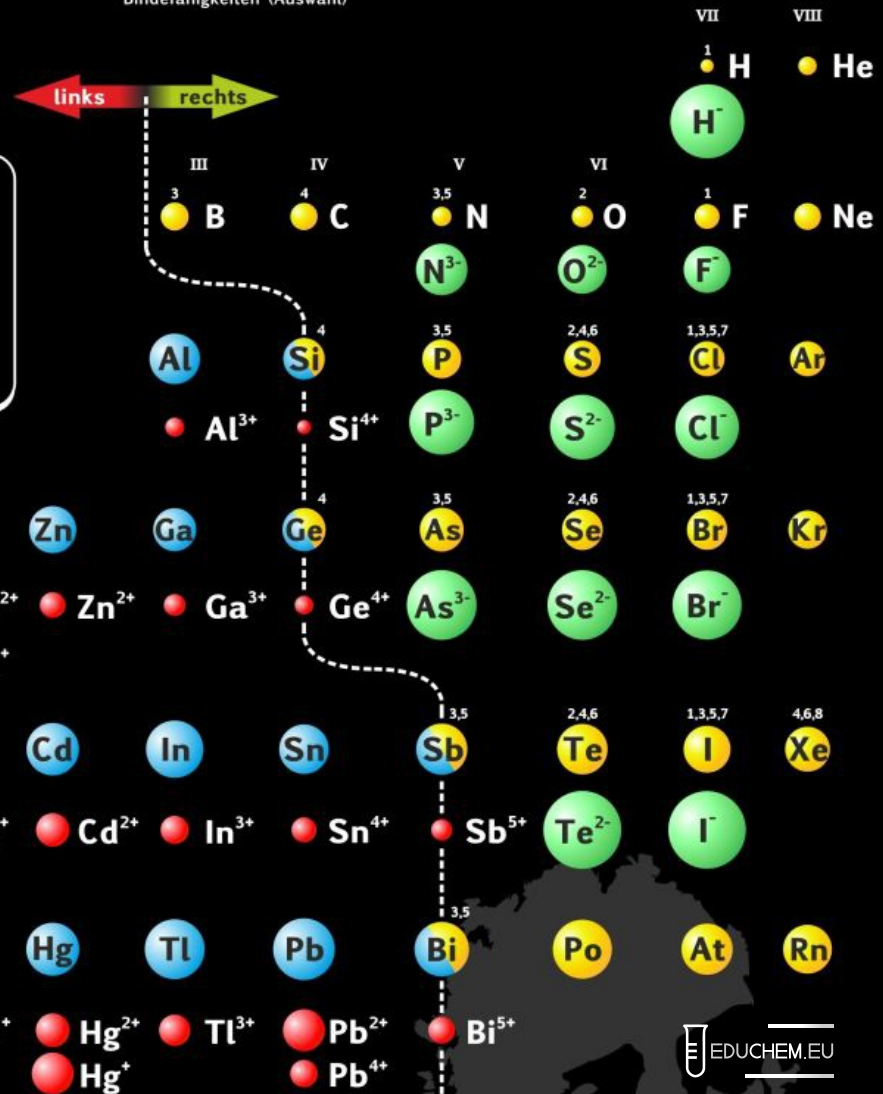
Bindefähigkeiten (Auswahl)

VII VIII

1 H He

links rechts

H$^-$

III IV V VI

3 B 4 C 3,5 N 2 O 1 F Ne

N$^{3-}$ O$^{2-}$ F$^-$

4 3,5 2,4,6 1,3,5,7

Al Si P S Cl Ar

Al$^{3+}$ Si$^{4+}$ P$^{3-}$ S$^{2-}$ Cl$^-$

4 3,5 2,4,6 1,3,5,7

Zn Ga Ge As Se Br Kr

2+ Zn$^{2+}$ Ga$^{3+}$ Ge$^{4+}$ As$^{3-}$ Se$^{2-}$ Br$^-$

+

3,5 2,4,6 1,3,5,7 4,6,8

Cd In Sn Sb Te I Xe

+ Cd$^{2+}$ In$^{3+}$ Sn$^{4+}$ Sb$^{5+}$ Te$^{2-}$ I$^-$

3,5

Hg Tl Pb Bi Po At Rn

+ Hg$^{2+}$ Tl$^{3+}$ Pb$^{2+}$ Bi$^{5+}$

Hg$^+$ Pb$^{4+}$

EDUCHEM.EU